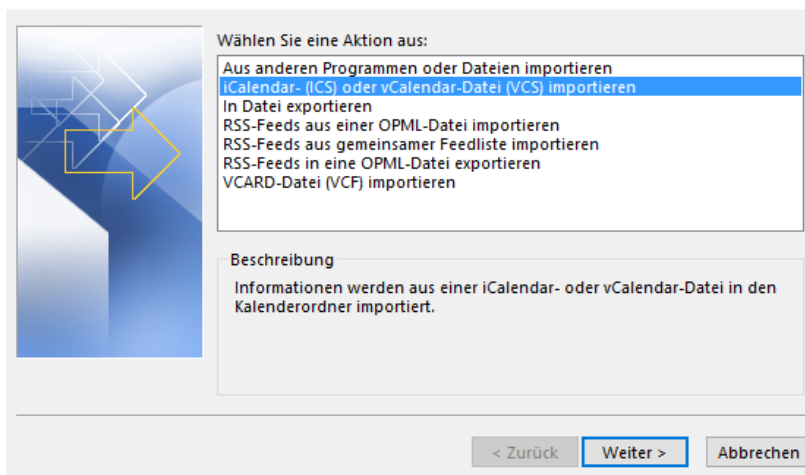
Wählen Sie eine Aktion aus:

Aus anderen Programmen oder Dateien importieren
iCalendar- (ICS) oder vCalendar-Datei (VCS) importieren
In Datei exportieren
RSS-Feeds aus einer OPML-Datei importieren
RSS-Feeds aus gemeinsamer Feedliste importieren
RSS-Feeds in eine OPML-Datei exportieren
VCARD-Datei (VCF) importieren

Beschreibung

Informationen werden aus einer iCalendar- oder vCalendar-Datei in den Kalenderordner importiert.

< Zurück
Weiter >
Abbrechen